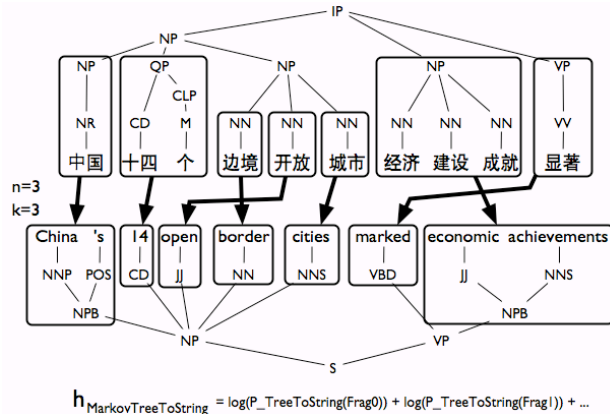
IP
NP
NP
QP
NP
NP
VP
CLP
NR
CD
M
NN
NN
NN
NN
NN
NN
VV
中国
十四
个
边境
开放
城市
经济
建设
成就
显著
n=3
k=3
China
's
14
open
border
cities
marked
economic
achievements
NNP
POS
CD
JJ
NN
NNS
VBD
JJ
NNS
NPB
NPB
NP
VP
S
$h_{MarkovTreeToString}$ = log(P_TreeToString(Frag0)) + log(P_TreeToString(Frag1)) + ...